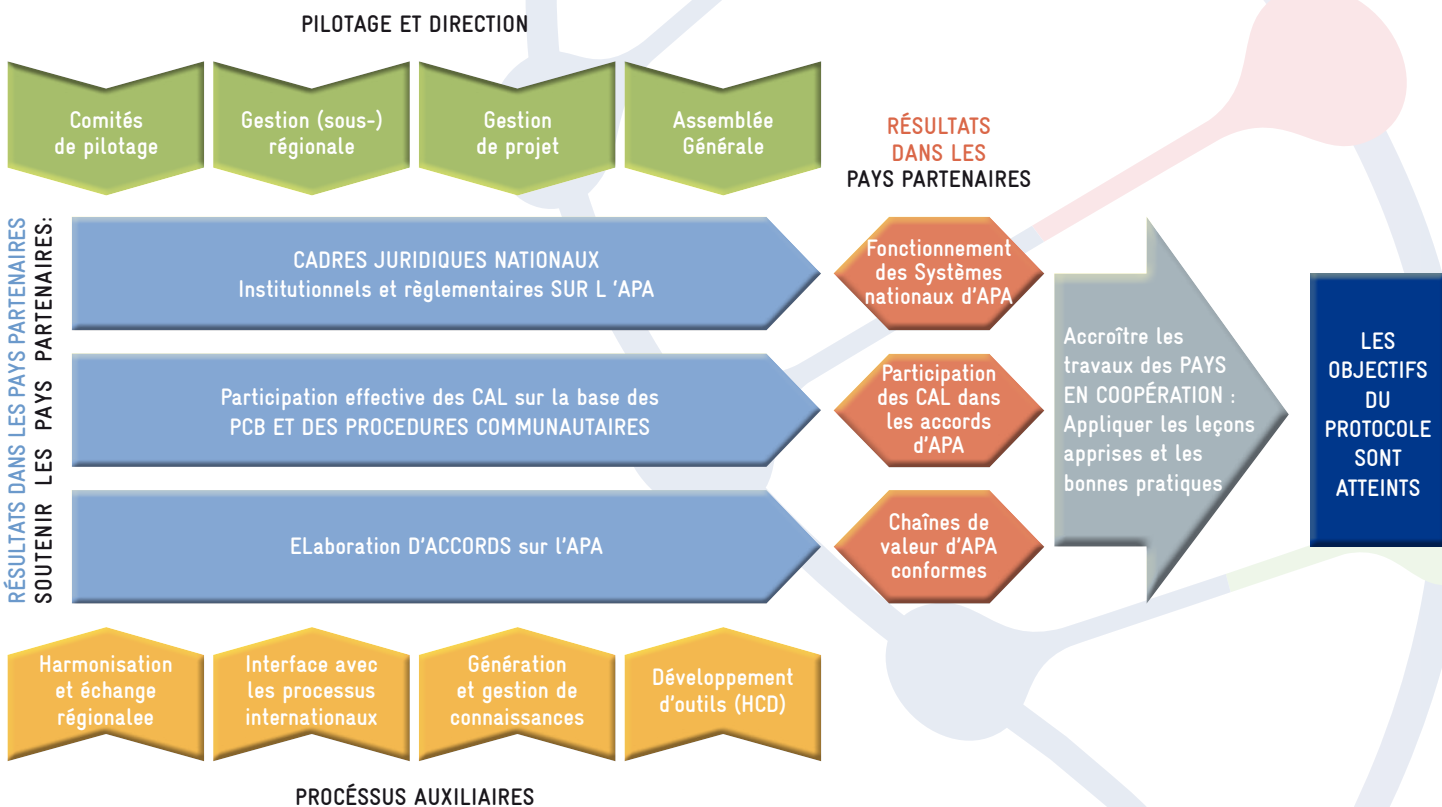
PILOTAGE ET DIRECTION

Comités de pilotage

Gestion (sous-) régionale

Gestion de projet

Assemblée Générale

RÉSULTATS DANS LES PAYS PARTENAIRES

RÉSULTATS DANS LES PAYS PARTENAIRES
SOUTENIR LES PAYS PARTENAIRES:

CADRES JURIDIQUES NATIONAUX
Institutionnels et règlementaires SUR L 'APA

Participation effective des CAL sur la base des PCB ET DES PROCEDURES COMMUNAUTAIRES

ELaboration D'ACCORDS sur l'APA

Fonctionnement des Systèmes nationaux d'APA

Participation des CAL dans les accords d'APA

Chaînes de valeur d'APA conformes

Accroître les travaux des PAYS EN COOPÉRATION : Appliquer les leçons apprises et les bonnes pratiques

LES OBJECTIFS DU PROTOCOLE SONT ATTEINTS

Harmonisation et échange régionalee

Interface avec les processus internationaux

Génération et gestion de connaissances

Développement d'outils (HCD)

PROCÉSSUS AUXILIAIRES